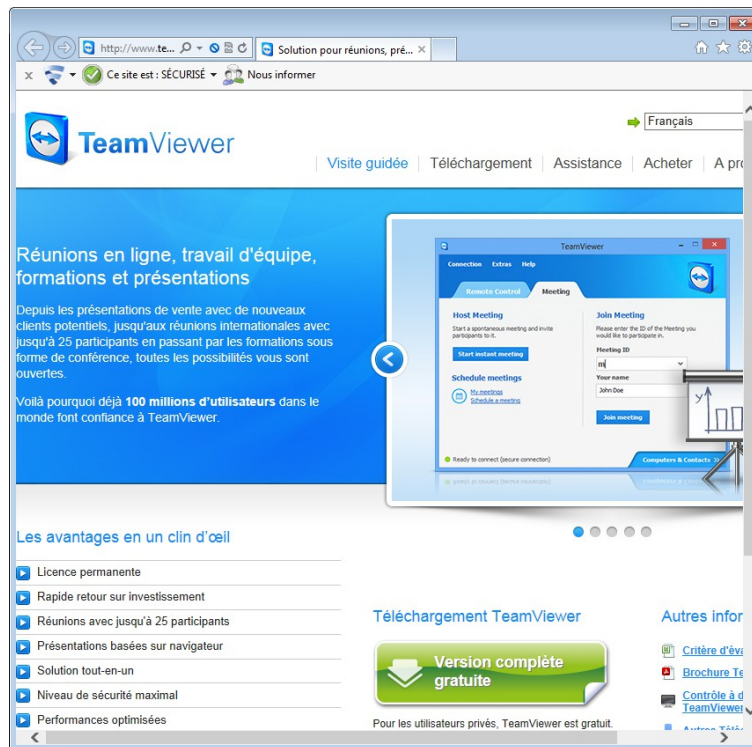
http://www.te... Solution pour réunions, pré...

Ce site est : SÉCURISÉ Nous informer

Français

TeamViewer

Visite guidée | Téléchargement | Assistance | Acheter | A pro

Réunions en ligne, travail d'équipe, formations et présentations

Depuis les présentations de vente avec de nouveaux clients potentiels, jusqu'aux réunions internationales avec jusqu'à 25 participants en passant par les formations sous forme de conférence, toutes les possibilités vous sont ouvertes.

Voilà pourquoi déjà 100 millions d'utilisateurs dans le monde font confiance à TeamViewer.

TeamViewer

Connection Extras Help

Remote Control Meeting

Host Meeting

Start a spontaneous meeting and invite participants to it.

Start instant meeting

Schedule meetings

My meetings

Schedule a meeting

Join Meeting

Please enter the ID of the Meeting you would like to participate in.

Meeting ID

m

Your name

John Doe

Join meeting

Ready to connect (secure connection)

Computers & Contacts

Les avantages en un clin d'œil

Licence permanente

Rapide retour sur investissement

Réunions avec jusqu'à 25 participants

Présentations basées sur navigateur

Solution tout-en-un

Niveau de sécurité maximal

Performances optimisées

Téléchargement TeamViewer

Version complète gratuite

Pour les utilisateurs privés, TeamViewer est gratuit.

Autres infor

Critère d'év

Brochure Te

Contrôle à d TeamViewer

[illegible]